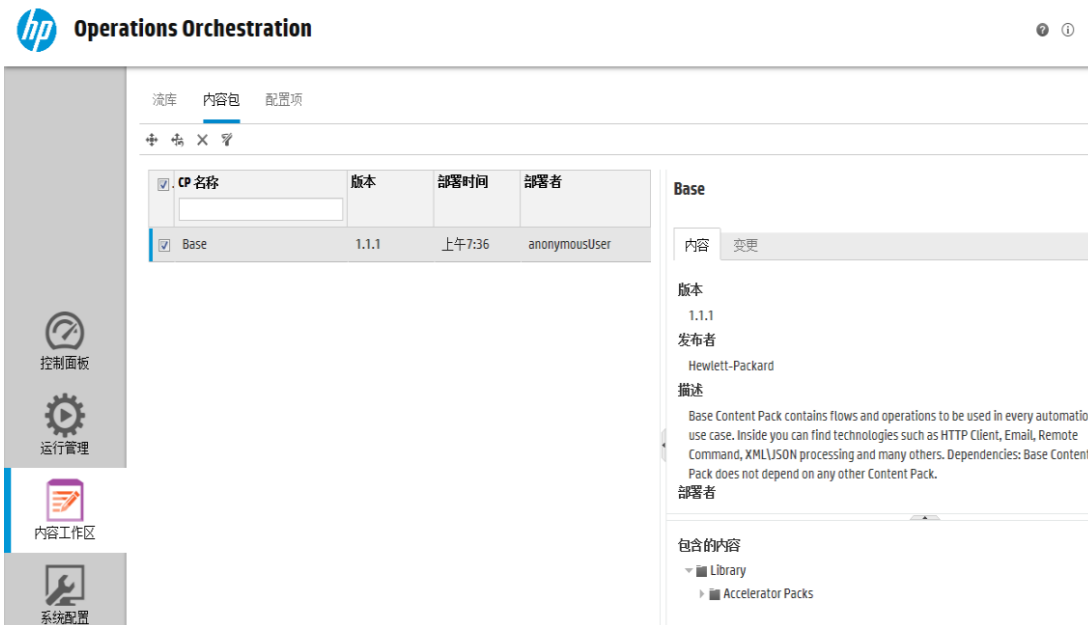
hp Operations Orchestration

流库 内容包 配置项

| CP 名称 | 版本 | 部署时间 | 部署者 |
|---|---|---|---|
| Base | 1.1.1 | 上午7:36 | anonymousUser |

Base

内容 变更

版本
1.1.1
发布者
Hewlett-Packard
描述
Base Content Pack contains flows and operations to be used in every automatio use case. Inside you can find technologies such as HTTP Client, Email, Remote Command, XML\JSON processing and many others. Dependencies: Base Conten Pack does not depend on any other Content Pack.
部署者

包含的内容
Library
Accelerator Packs

控制面板
运行管理
内容工作区
系统配置